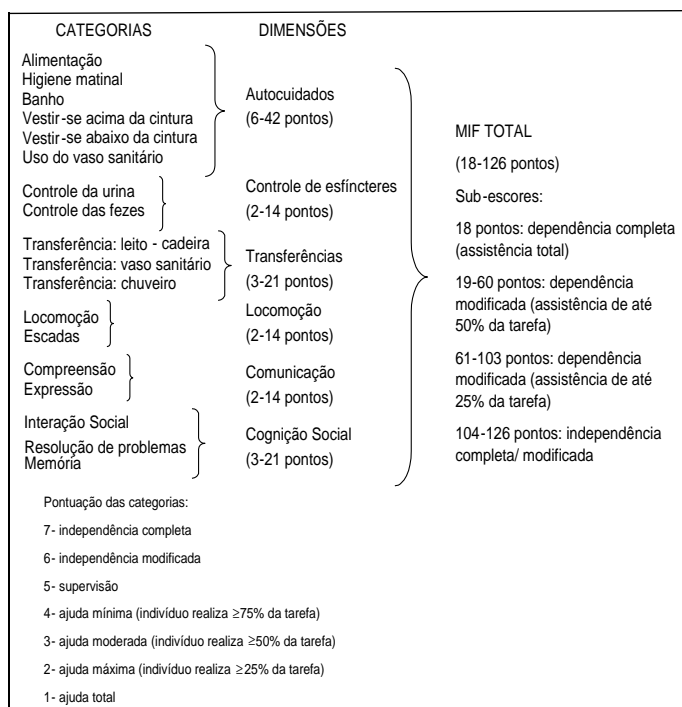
CATEGORIAS DIMENSÕES

Alimentação
Higiene matinal
Banho
Vestir-se acima da cintura
Vestir-se abaixo da cintura
Uso do vaso sanitário

Autocuidados
(6-42 pontos)

Controle da urina
Controle das fezes

Controle de esfíncteres
(2-14 pontos)

Transferência: leito - cadeira
Transferência: vaso sanitário
Transferência: chuveiro

Transferências
(3-21 pontos)

Locomoção
Escadas

Locomoção
(2-14 pontos)

Compreensão
Expressão

Comunicação
(2-14 pontos)

Interação Social
Resolução de problemas
Memória

Cognição Social
(3-21 pontos)

MIF TOTAL

(18-126 pontos)

Sub-escores:

18 pontos: dependência completa (assistência total)

19-60 pontos: dependência modificada (assistência de até 50% da tarefa)

61-103 pontos: dependência modificada (assistência de até 25% da tarefa)

104-126 pontos: independência completa/ modificada

Pontuação das categorias:

7- independência completa

6- independência modificada

5- supervisão

4- ajuda mínima (indivíduo realiza $\geq$75% da tarefa)

3- ajuda moderada (indivíduo realiza $\geq$50% da tarefa)

2- ajuda máxima (indivíduo realiza $\geq$25% da tarefa)

1- ajuda total